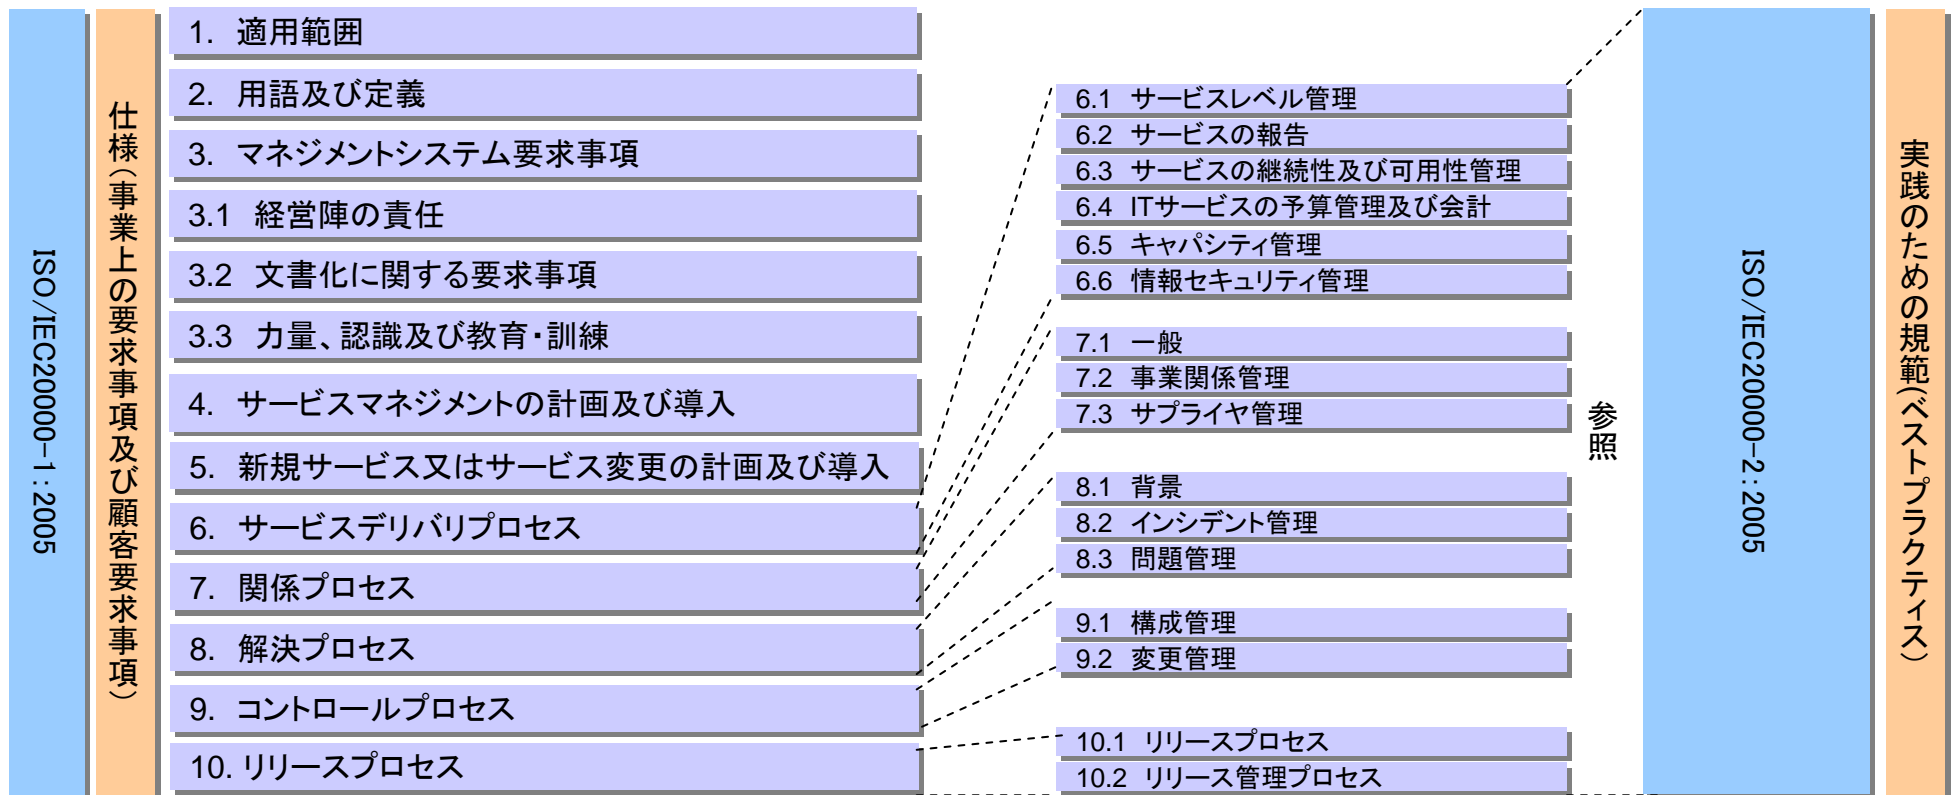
ISO/IEC20000-1:2005

仕様（事業上の要求事項及び顧客要求事項）

1. 適用範囲

2. 用語及び定義

3. マネジメントシステム要求事項

3.1 経営陣の責任

3.2 文書化に関する要求事項

3.3 力量、認識及び教育・訓練

4. サービスマネジメントの計画及び導入

5. 新規サービス又はサービス変更の計画及び導入

6. サービスデリバリプロセス

7. 関係プロセス

8. 解決プロセス

9. コントロールプロセス

10. リリースプロセス

6.1 サービスレベル管理

6.2 サービスの報告

6.3 サービスの継続性及び可用性管理

6.4 ITサービスの予算管理及び会計

6.5 キャパシティ管理

6.6 情報セキュリティ管理

7.1 一般

7.2 事業関係管理

7.3 サプライヤ管理

8.1 背景

8.2 インシデント管理

8.3 問題管理

9.1 構成管理

9.2 変更管理

10.1 リリースプロセス

10.2 リリース管理プロセス

参照

ISO/IEC20000-2:2005

実践のための規範（ベストプラクティス）